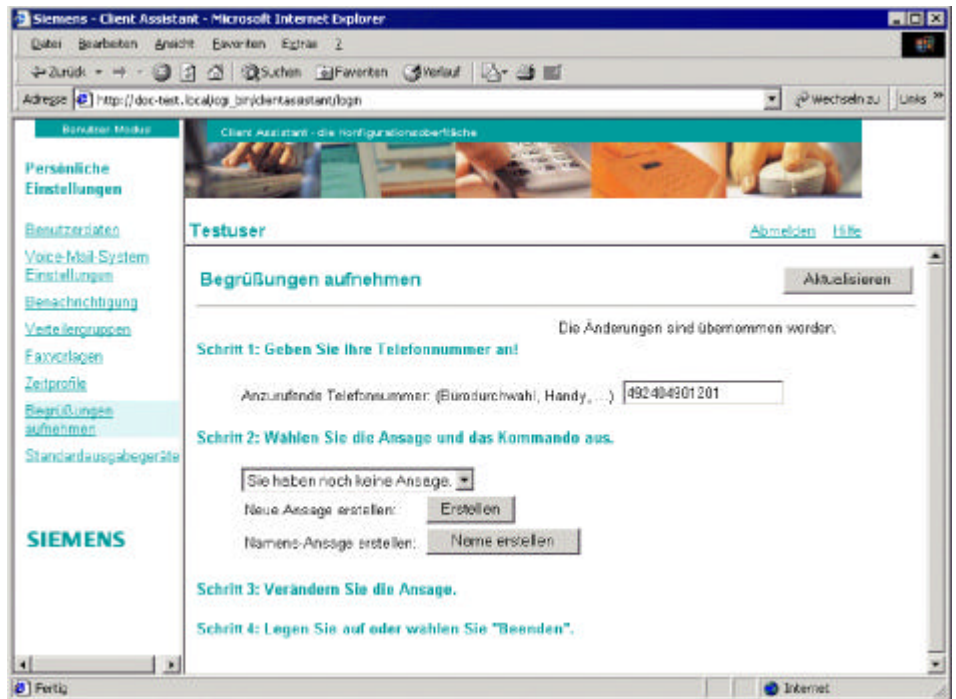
Siemens - Client Assistant - Microsoft Internet Explorer

Datei Bearbeiten Ansicht Favoriten Extras ?

Zurück Suchen Favoriten Verlauf

Adresse http://doc-test.local/cgi_bin/clientassistant/login Wechseln zu Links »

Benutzer Modus

Client Assistant - die Konfigurationsoberfläche

Persönliche Einstellungen

Benutzerdaten
Voice-Mail-System Einstellungen
Benachrichtigung
Verteilergruppen
Faxvorlagen
Zeitprofile
Begrüßungen aufnehmen
Standardausgabegeräte

SIEMENS

Testuser

Abmelden Hilfe

Begrüßungen aufnehmen

Aktualisieren

Die Änderungen sind übernommen worden.

Schritt 1: Geben Sie Ihre Telefonnummer an!

Anzurufende Telefonnummer: (Bürodurchwahl, Handy, ...) 492404901201

Schritt 2: Wählen Sie die Ansage und das Kommando aus.

Sie haben noch keine Ansage.

Neue Ansage erstellen: Erstellen

Namens-Ansage erstellen: Name erstellen

Schritt 3: Verändern Sie die Ansage.

Schritt 4: Legen Sie auf oder wählen Sie "Beenden".

Fertig

Internet